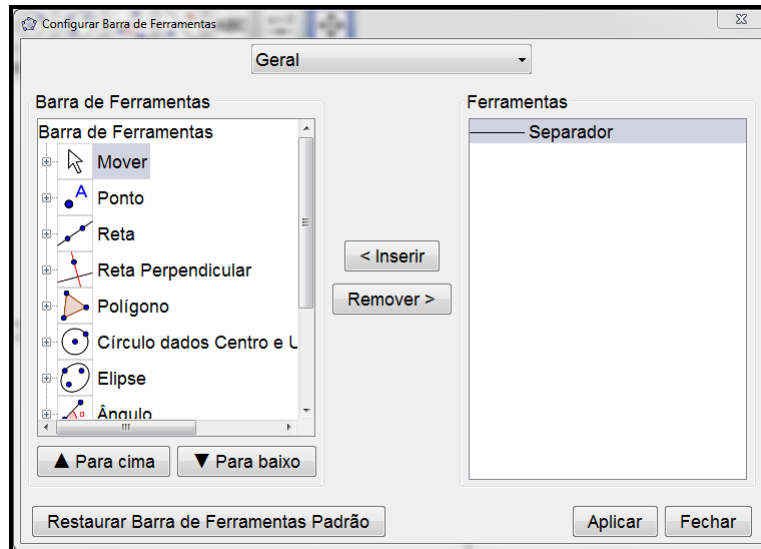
Configurar Barra de Ferramentas

Geral

Barra de Ferramentas

Barra de Ferramentas
Mover
Ponto
Reta
Reta Perpendicular
Polígono
Círculo dados Centro e U
Elipse
Ângulo

▲ Para cima
▼ Para baixo

< Inserir
Remover >

Ferramentas
Separador

Restaurar Barra de Ferramentas Padrão
Aplicar
Fechar